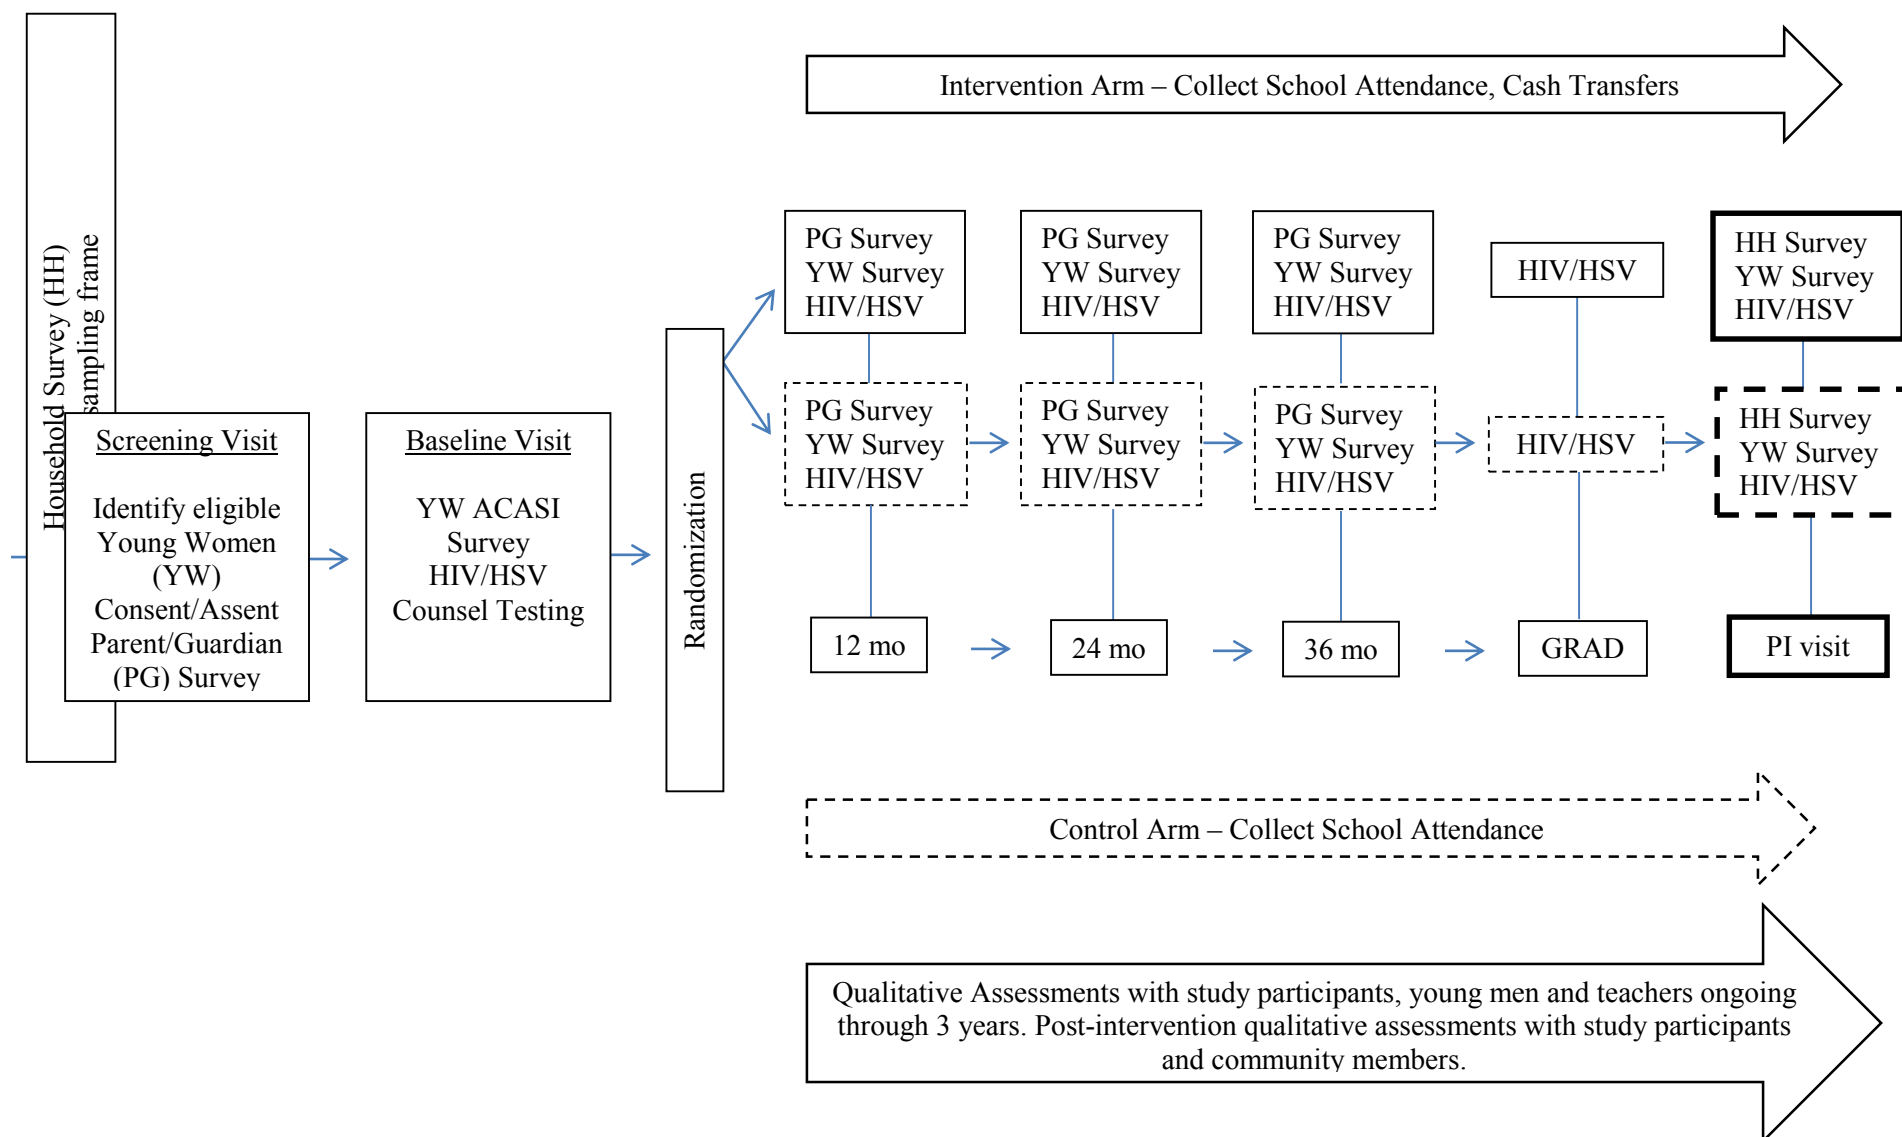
Household Survey (HH) sampling frame

Screening Visit

Identify eligible Young Women (YW) Consent/Assent Parent/Guardian (PG) Survey

Baseline Visit

YW ACASI Survey HIV/HSV Counsel Testing

Randomization

Intervention Arm – Collect School Attendance, Cash Transfers

PG Survey
YW Survey
HIV/HSV

PG Survey
YW Survey
HIV/HSV

PG Survey
YW Survey
HIV/HSV

HIV/HSV

HH Survey
YW Survey
HIV/HSV

PG Survey
YW Survey
HIV/HSV

PG Survey
YW Survey
HIV/HSV

PG Survey
YW Survey
HIV/HSV

HIV/HSV

HH Survey
YW Survey
HIV/HSV

12 mo

24 mo

36 mo

GRAD

PI visit

Control Arm – Collect School Attendance

Qualitative Assessments with study participants, young men and teachers ongoing through 3 years. Post-intervention qualitative assessments with study participants and community members.